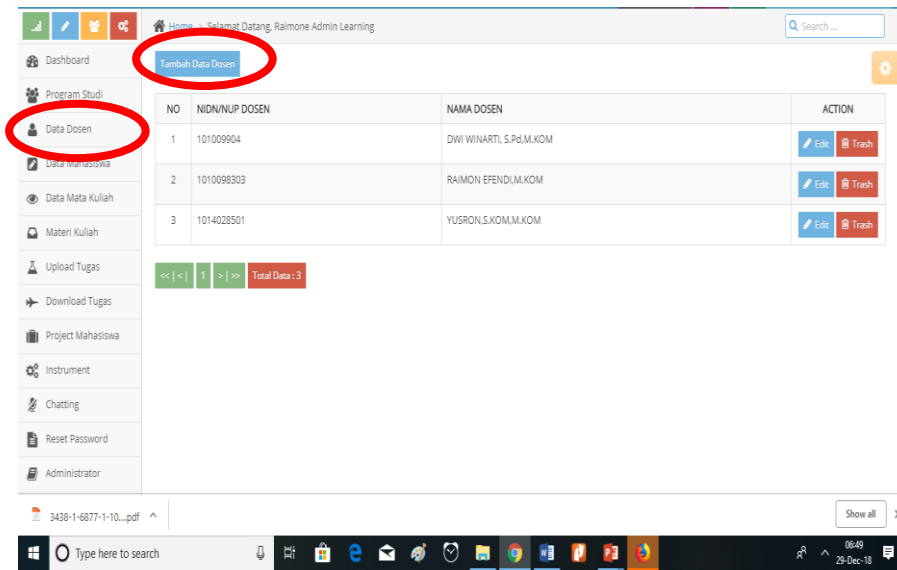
Home > Selamat Datang, Raimone Admin Learning

Search ...

Dashboard
Program Studi
Data Dosen
Data Mahasiswa
Data Mata Kuliah
Materi Kuliah
Upload Tugas
Download Tugas
Project Mahasiswa
Instrument
Chatting
Reset Password
Administrator

Tambah Data Dosen

| NO | NIDN/NUP DOSEN | NAMA DOSEN | ACTION |
|---|---|---|---|
| 1 | 101009904 | DWI WINARTI, S.Pd,M.KOM | Edit Trash |
| 2 | 1010098303 | RAIMON EFENDI,M.KOM | Edit Trash |
| 3 | 1014028501 | YUSRON,S.KOM,M.KOM | Edit Trash |

<< | < | 1 > | >> Total Data : 3

3438-1-6877-1-10....pdf ^

Show all

Type here to search

06:49
29-Dec-18